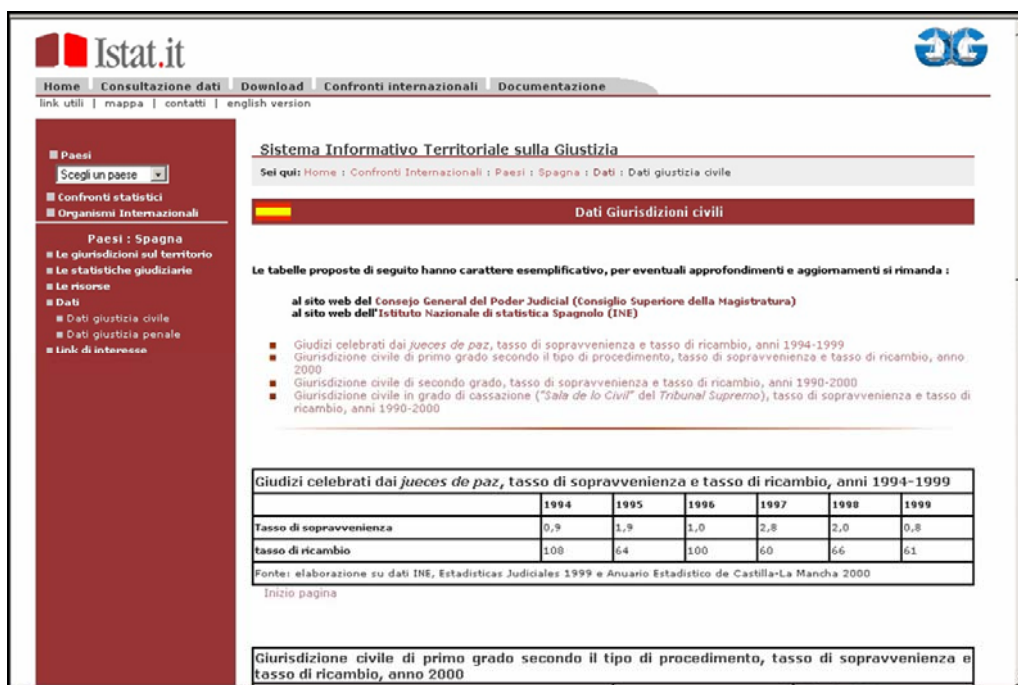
Istat.it

Home | Consultazione dati | Download | Confronti internazionali | Documentazione

link utili | mappa | contatti | english version

Paesi
Scegli un paese
Confronti statistici
Organismi Internazionali

Paesi : Spagna
Le giurisdizioni sul territorio
Le statistiche giudiziarie
Le risorse
Dati
Dati giustizia civile
Dati giustizia penale
Link di interesse

Sistema Informativo Territoriale sulla Giustizia

Sei qui: Home : Confronti Internazionali : Paesi : Spagna : Dati : Dati giustizia civile

Dati Giurisdizioni civili

Le tabelle proposte di seguito hanno carattere esemplificativo, per eventuali approfondimenti e aggiornamenti si rimanda :

al sito web del Consejo General del Poder Judicial (Consiglio Superiore della Magistratura)
al sito web dell'Istituto Nazionale di statistica Spagnolo (INE)

Giudizi celebrati dai jueces de paz, tasso di sopravvenienza e tasso di ricambio, anni 1994-1999
Giurisdizione civile di primo grado secondo il tipo di procedimento, tasso di sopravvenienza e tasso di ricambio, anno 2000
Giurisdizione civile di secondo grado, tasso di sopravvenienza e tasso di ricambio, anni 1990-2000
Giurisdizione civile in grado di cassazione ("Sala de lo Civil" del Tribunal Supremo), tasso di sopravvenienza e tasso di ricambio, anni 1990-2000

Giudizi celebrati dai jueces de paz, tasso di sopravvenienza e tasso di ricambio, anni 1994-1999

| | 1994 | 1995 | 1996 | 1997 | 1998 | 1999 |
|---|---|---|---|---|---|---|
| Tasso di sopravvenienza | 0,9 | 1,9 | 1,0 | 2,8 | 2,0 | 0,8 |
| tasso di ricambio | 108 | 64 | 100 | 60 | 66 | 61 |

Fonte: elaborazione su dati INE, Estadisticas Judiciales 1999 e Anuario Estadistico de Castilla-La Mancha 2000

Inizio pagina

Giurisdizione civile di primo grado secondo il tipo di procedimento, tasso di sopravvenienza e tasso di ricambio, anno 2000